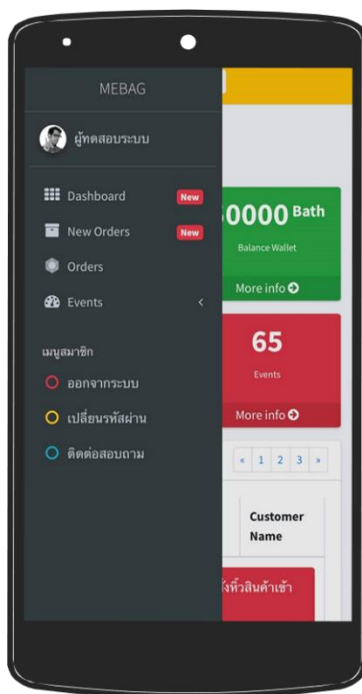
MEBAG

ผู้ทดสอบระบบ

Dashboard New

New Orders New

Orders

Events <

เมนูสมาชิก

ออกจากระบบ

เปลี่ยนรหัสผ่าน

ติดต่อสอบถาม

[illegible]0000 Bath

Balance Wallet

More info

65

Events

More info

« 1 2 3 »

Customer Name

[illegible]ังหิ้วสินค้าเข้า